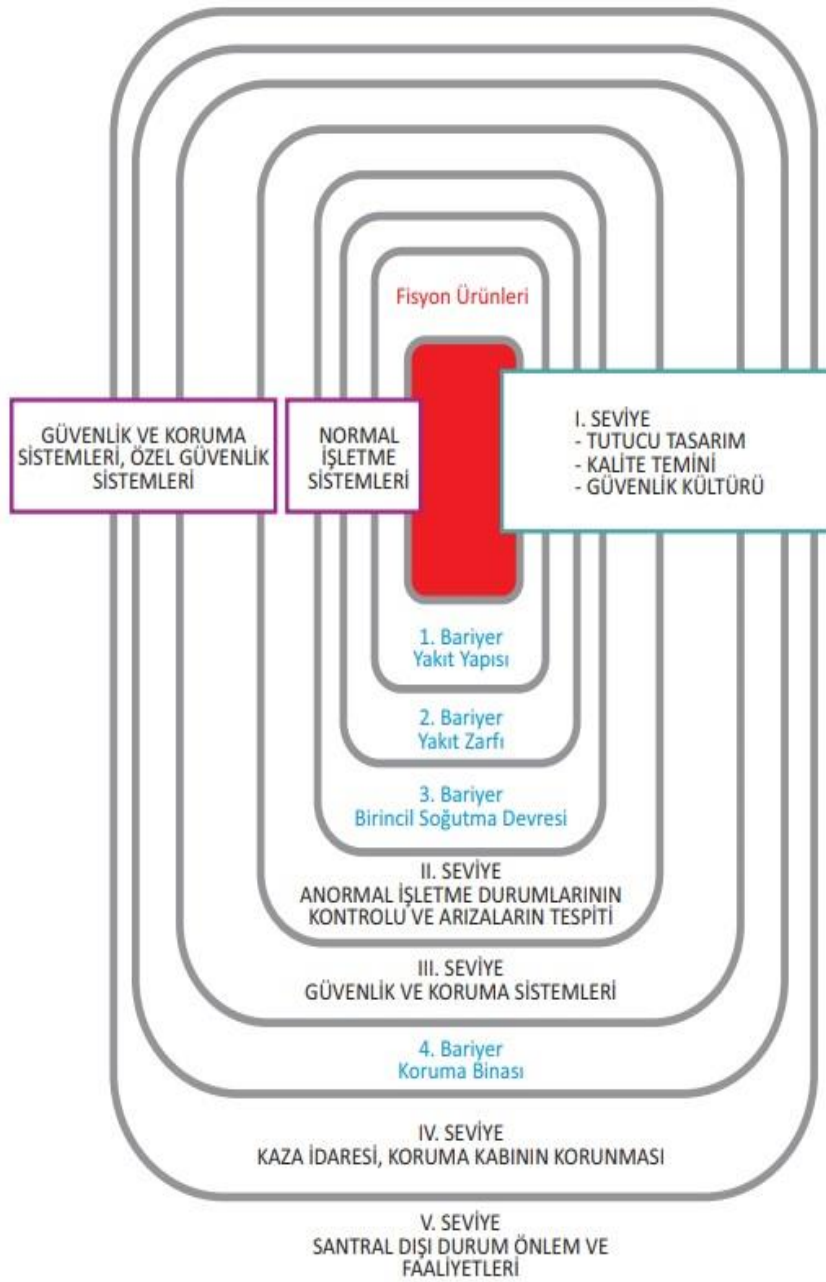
Fisyon Ürünleri

GÜVENLİK VE KORUMA SİSTEMLERİ, ÖZEL GÜVENLİK SİSTEMLERİ

NORMAL İŞLETME SİSTEMLERİ

I. SEVİYE
- TUTUCU TASARIM
- KALİTE TEMİNİ
- GÜVENLİK KÜLTÜRÜ

1. Bariyer
Yakıt Yapısı

2. Bariyer
Yakıt Zarfı

3. Bariyer
Birincil Soğutma Devresi

II. SEVİYE
ANORMAL İŞLETME DURUMLARININ KONTROLU VE ARIZALARIN TESPİTİ

III. SEVİYE
GÜVENLİK VE KORUMA SİSTEMLERİ

4. Bariyer
Koruma Binası

IV. SEVİYE
KAZA İDARESİ, KORUMA KABININ KORUNMASI

V. SEVİYE
SANTRAL DIŞI DURUM ÖNLEM VE FAALİYETLERİ